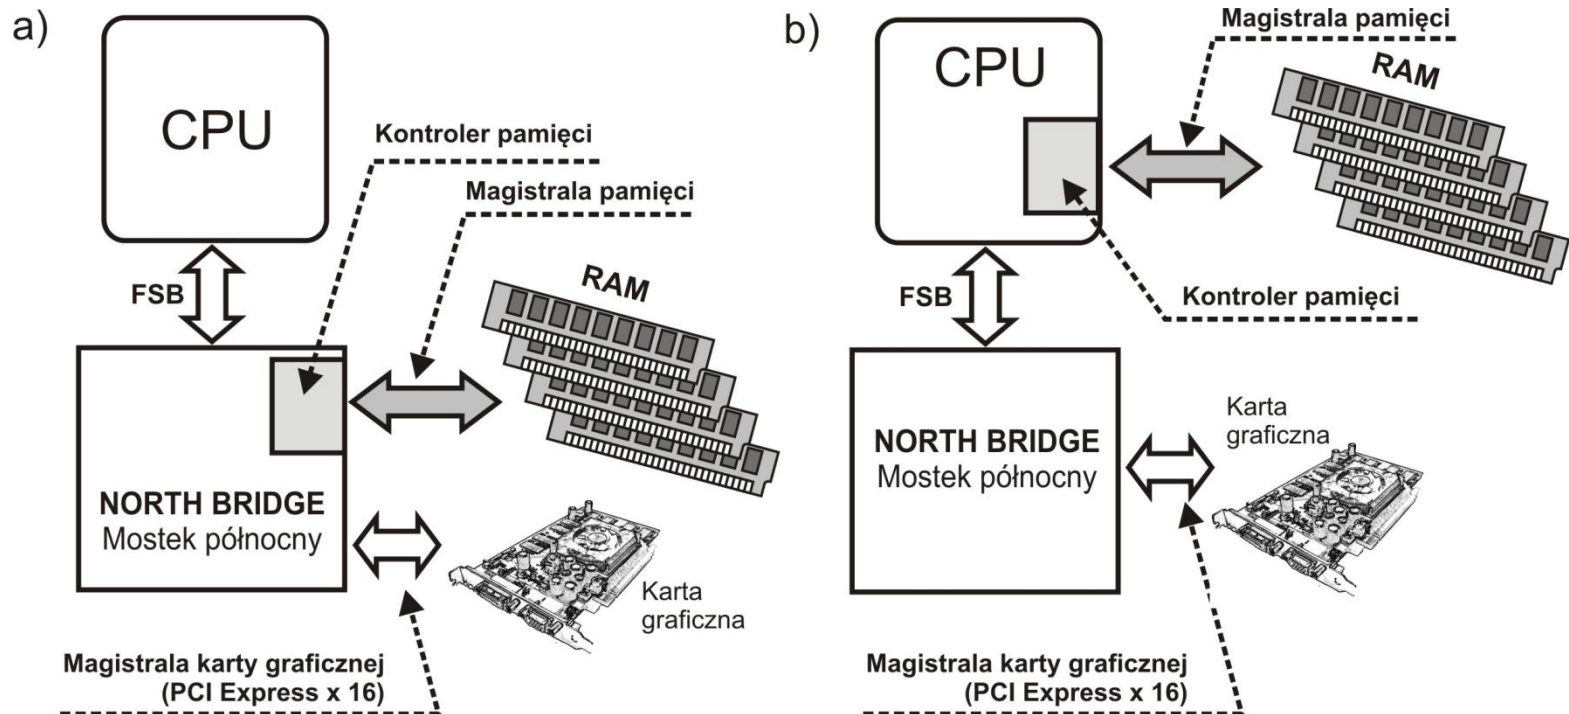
a)

CPU

Kontroler pamięci

Magistrala pamięci

FSB

RAM

NORTH BRIDGE
Mostek północny

Karta graficzna

Magistrala karty graficznej (PCI Express x 16)

b)

CPU

Magistrala pamięci

RAM

FSB

Kontroler pamięci

NORTH BRIDGE
Mostek północny

Karta graficzna

Magistrala karty graficznej (PCI Express x 16)